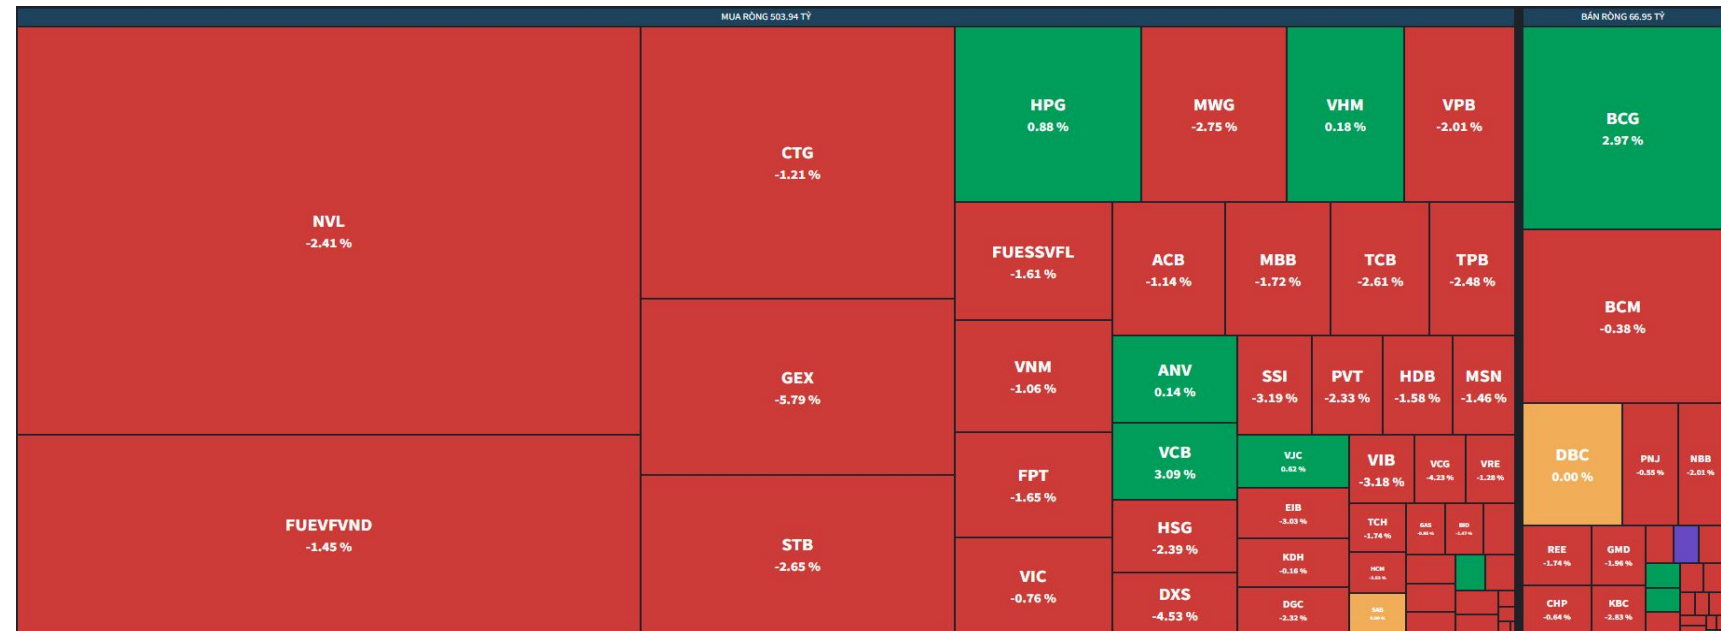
MUA RÒNG 503.94 TỶ

NVL
-2.41 %

FUEVFVND
-1.45 %

CTG
-1.21 %

GEX
-5.79 %

STB
-2.65 %

HPG
0.88 %

MWG
-2.75 %

VHM
0.18 %

VPB
-2.01 %

FUESSVFL
-1.61 %

ACB
-1.14 %

MBB
-1.72 %

TCB
-2.61 %

TPB
-2.48 %

VNM
-1.06 %

ANV
0.14 %

SSI
-3.19 %

PVT
-2.33 %

HDB
-1.58 %

MSN
-1.46 %

FPT
-1.65 %

VCB
3.09 %

VJC
0.62 %

VIB
-3.18 %

VCG
-4.23 %

VRE
-1.28 %

EIB
-3.03 %

TCH
-1.74 %

GAS
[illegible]

BID
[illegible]

HSG
-2.39 %

KDH
-0.16 %

HCM
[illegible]

VIC
-0.76 %

DXS
-4.53 %

DGC
-2.32 %

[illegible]

BÁN RÒNG 66.95 TỶ

BCG
2.97 %

BCM
-0.38 %

DBC
0.00 %

PNJ
-0.55 %

NBB
-2.01 %

REE
-1.74 %

GMD
-1.96 %

CHP
-0.64 %

KBC
-2.63 %